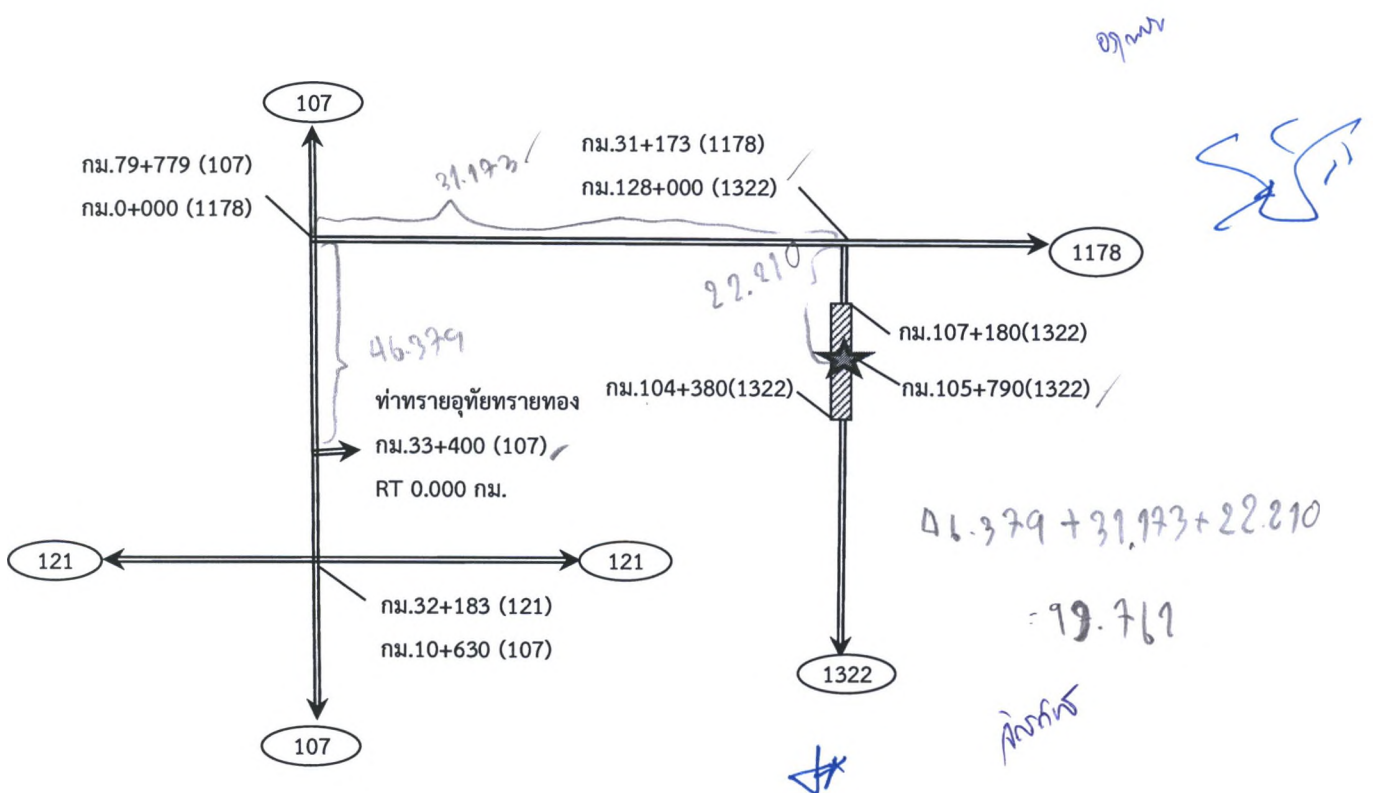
อุดม

107

กม.79+779 (107)

กม.0+000 (1178)

31.173

กม.31+173 (1178)

กม.128+000 (1322)

1178

22.210

46.379

กม.107+180(1322)

กม.104+380(1322)

กม.105+790(1322)

ท่าทรายอุทัยทรายทอง

กม.33+400 (107)

RT 0.000 กม.

46.379 + 31.173 + 22.210

= 99.762

121

121

กม.32+183 (121)

กม.10+630 (107)

1322

107

สิงห์ทอง